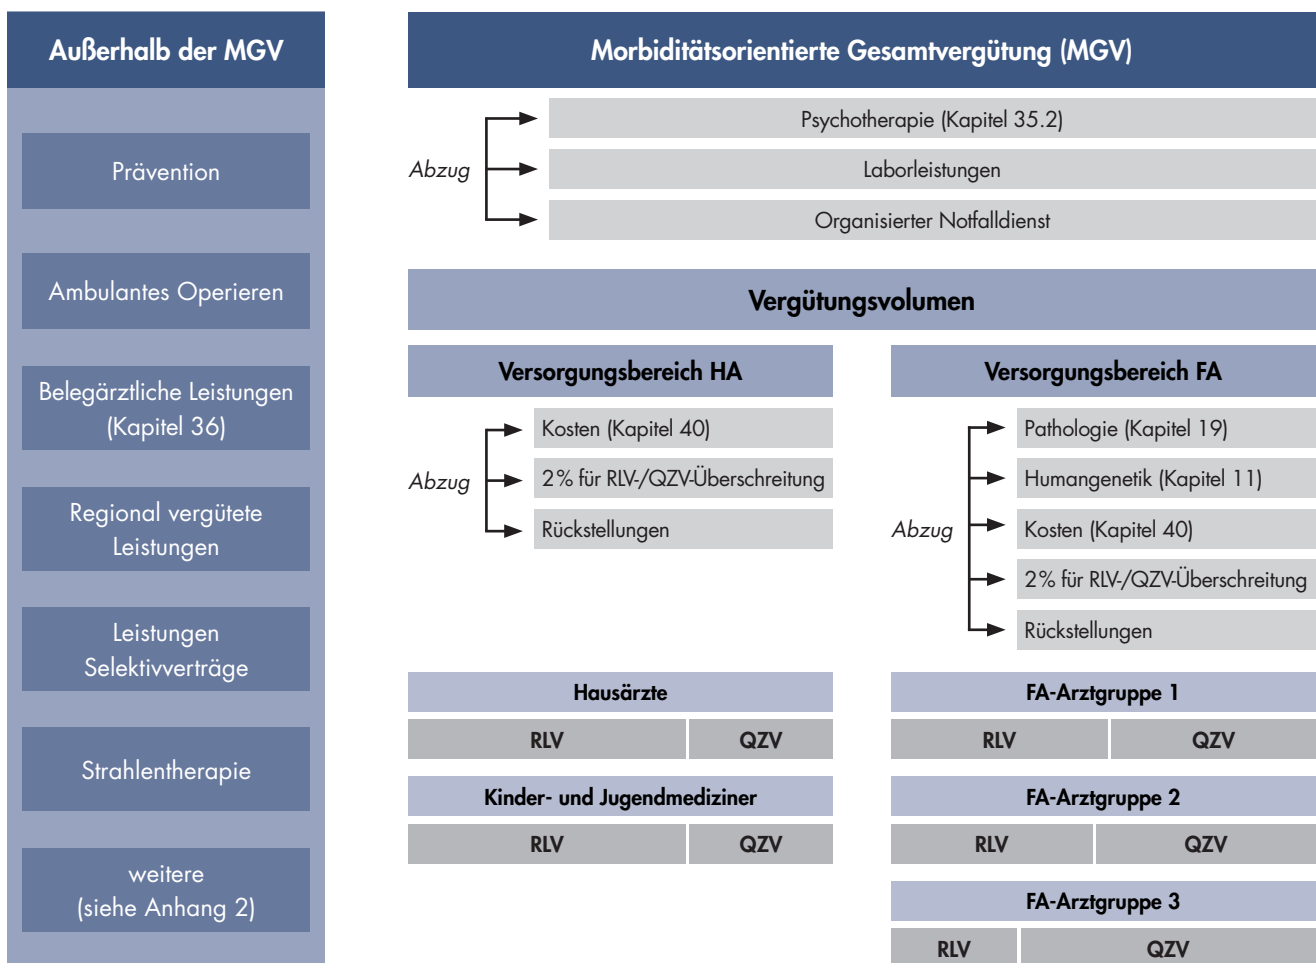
Außerhalb der MGV

Prävention

Ambulantes Operieren

Belegärztliche Leistungen (Kapitel 36)

Regional vergütete Leistungen

Leistungen Selektivverträge

Strahlentherapie

weitere (siehe Anhang 2)

Morbiditätsorientierte Gesamtvergütung (MGV)

Abzug

Psychotherapie (Kapitel 35.2)

Laborleistungen

Organisierter Notfalldienst

Vergütungsvolumen

Versorgungsbereich HA

Abzug

Kosten (Kapitel 40)

2% für RLV-/QZV-Überschreitung

Rückstellungen

Versorgungsbereich FA

Abzug

Pathologie (Kapitel 19)

Humangenetik (Kapitel 11)

Kosten (Kapitel 40)

2% für RLV-/QZV-Überschreitung

Rückstellungen

Hausärzte

| RLV | QZV |
|---|---|

Kinder- und Jugendmediziner

| RLV | QZV |
|---|---|

FA-Arztgruppe 1

| RLV | QZV |
|---|---|

FA-Arztgruppe 2

| RLV | QZV |
|---|---|

FA-Arztgruppe 3

| RLV | QZV |
|---|---|